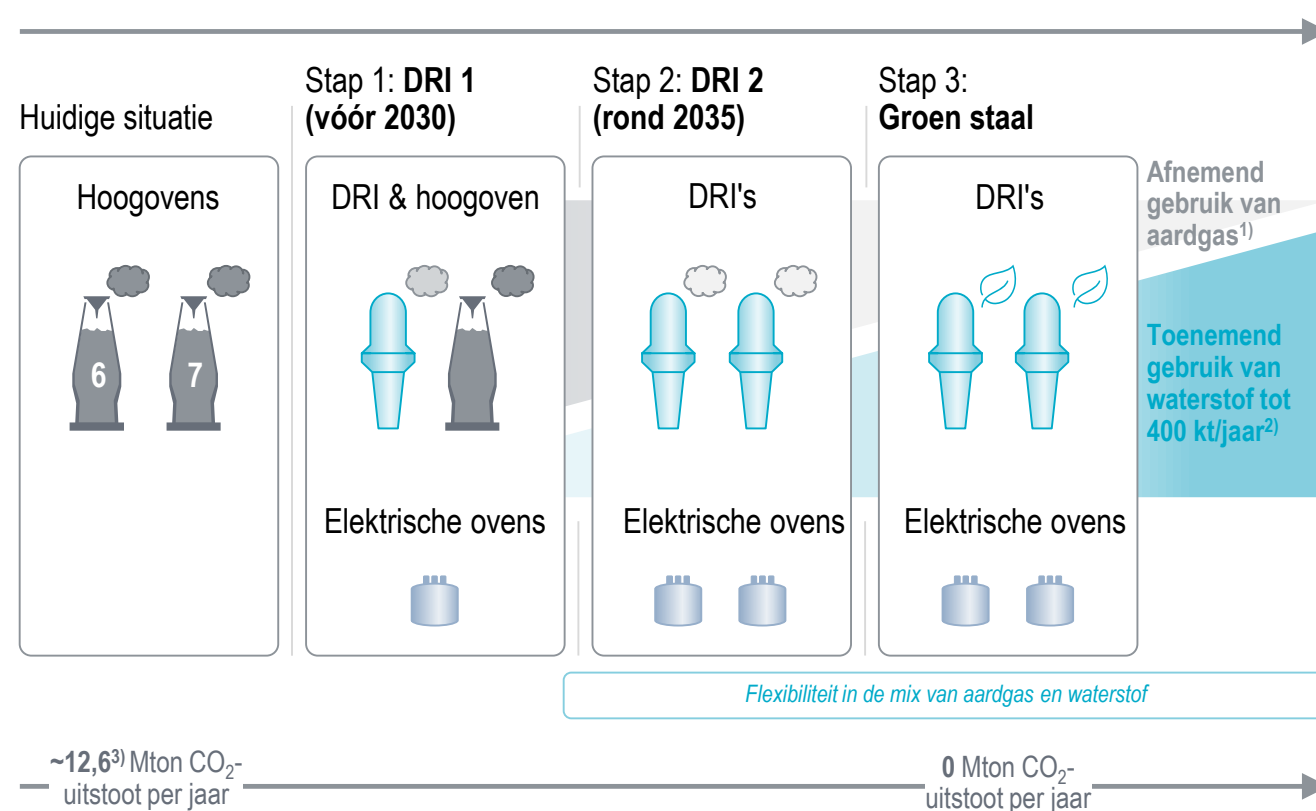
Huidige situatie

Hoogovens

6

7

Stap 1: **DRI 1 (vóór 2030)**

DRI & hoogoven

Elektrische ovens

Stap 2: **DRI 2 (rond 2035)**

DRI's

Elektrische ovens

Stap 3: **Groen staal**

DRI's

Elektrische ovens

**Afnemend gebruik van aardgas$^{1)}$**

**Toenemend gebruik van waterstof tot 400 kt/jaar$^{2)}$**

*Flexibiliteit in de mix van aardgas en waterstof*

**~12,6$^{3)}$** Mton $CO_2$-uitstoot per jaar

**0** Mton $CO_2$-uitstoot per jaar